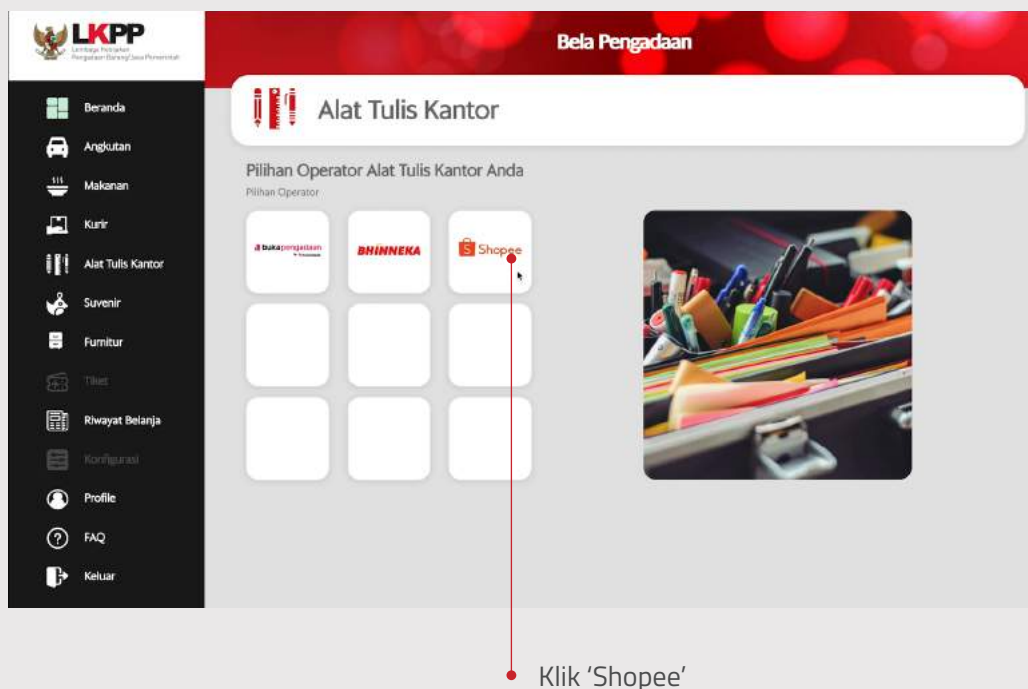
LKPP
Lembaga Kebijakan Pengadaan Barang/Jasa Pemerintah

Bela Pengadaan

Beranda
Angkutan
Makanan
Kurir
Alat Tulis Kantor
Suvenir
Furnitur
Tiket
Riwayat Belanja
Konfigurasi
Profile
FAQ
Keluar

Alat Tulis Kantor

Pilihan Operator Alat Tulis Kantor Anda
Pilihan Operator

bukapengadaan
BHINNEKA
Shopee

Klik 'Shopee'